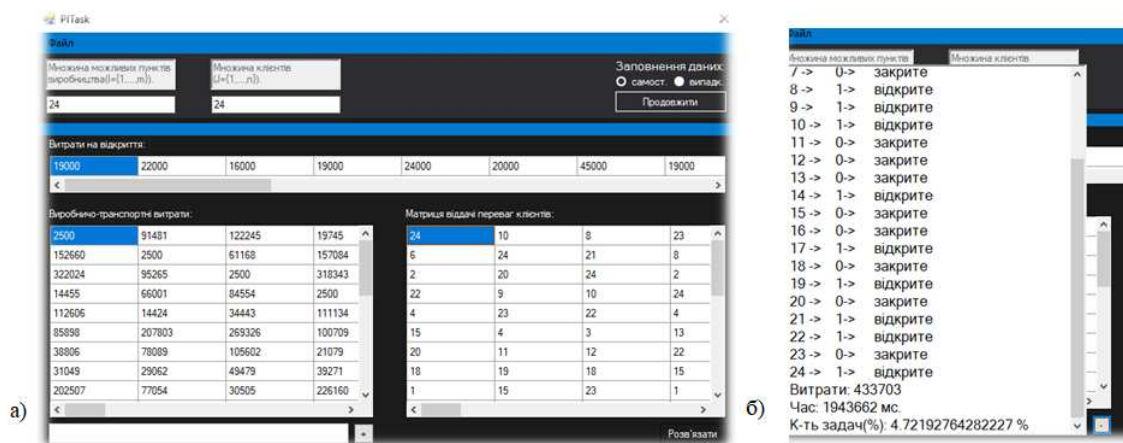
PITask

Файл

Множина можливих пунктів виробництва(I={1,...,m}):

24

Множина клієнтів (J={1,...,n}):

24

Заповнення даних:
самост. випадк.

Продовжити

Витрати на відкриття:

| 19000 | 22000 | 16000 | 19000 | 24000 | 20000 | 45000 | 19000 |
|---|---|---|---|---|---|---|---|

Виробничо-транспортні витрати:

| 2500 | 91481 | 122245 | 19745 |
|---|---|---|---|
| 152660 | 2500 | 61168 | 157084 |
| 322024 | 95265 | 2500 | 318343 |
| 14455 | 66001 | 84554 | 2500 |
| 112606 | 14424 | 34443 | 111134 |
| 85898 | 207803 | 269326 | 100709 |
| 38806 | 78089 | 105602 | 21079 |
| 31049 | 29062 | 49479 | 39271 |
| 202507 | 77054 | 30505 | 226160 |

Матриця віддачі переваг клієнтів:

| 24 | 10 | 8 | 23 |
|---|---|---|---|
| 6 | 24 | 21 | 8 |
| 2 | 20 | 24 | 2 |
| 22 | 9 | 10 | 24 |
| 4 | 23 | 22 | 4 |
| 15 | 4 | 3 | 13 |
| 20 | 11 | 12 | 22 |
| 18 | 19 | 18 | 15 |
| 1 | 15 | 23 | 1 |

Розв'язати

а)

Файл

Множина можливих пунктів

Множина клієнтів

7 -> 0-> закрите
8 -> 1-> відкрите
9 -> 1-> відкрите
10 -> 1-> відкрите
11 -> 0-> закрите
12 -> 0-> закрите
13 -> 0-> закрите
14 -> 1-> відкрите
15 -> 0-> закрите
16 -> 0-> закрите
17 -> 1-> відкрите
18 -> 0-> закрите
19 -> 1-> відкрите
20 -> 0-> закрите
21 -> 1-> відкрите
22 -> 1-> відкрите
23 -> 0-> закрите
24 -> 1-> відкрите
Витрати: 433703
Час: 1943662 мс.
К-ть задач(%): 4.72192764282227 %

б)